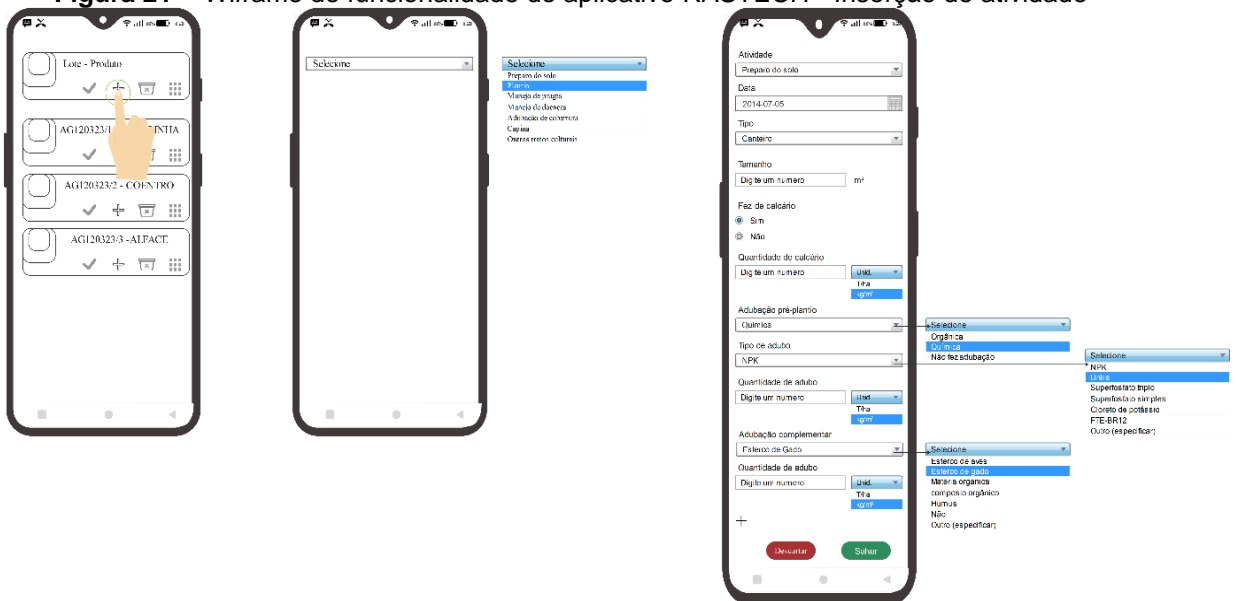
Figura 27 – Wireframe de funcionalidade do aplicativo RASTECH - inserção de atividade

Lote - Produto

AG120323/1 - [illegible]INHA

AG120323/2 - COENTRO

AG120323/3 - ALFACE

Selecione

Selecione
Preparo do solo
Plantio
Manejo de praga
Manejo de doença
Adubação de cobertura
Capina
Outros tratos culturais

Atividade
Preparo do solo
Data
2014-07-05
Tipo
Canteiro
Tamanho
Digite um numero
m²
Fez de calcário
Sim
Não
Quantidade de calcário
Digite um numero
Unid.
T/ha
Kg/m²
Adubação pré-plantio
Quimica
Selecione
Orgânica
Química
Não fez adubação
Tipo de adubo
NPK
Selecione
NPK
Uréia
Superfosfato triplo
Superfosfato simples
Cloreto de potássio
FTE-BR12
Outro (especificar)
Quantidade de adubo
Digite um numero
Unid.
T/ha
Kg/m²
Adubação complementar
Esterco de Gado
Selecione
Esterco de aves
Esterco de gado
Materia organica
composto orgânico
Humus
Não
Outro (especificar)
Quantidade de adubo
Digite um numero
Unid.
T/ha
Kg/m²
+
Descartar
Salvar